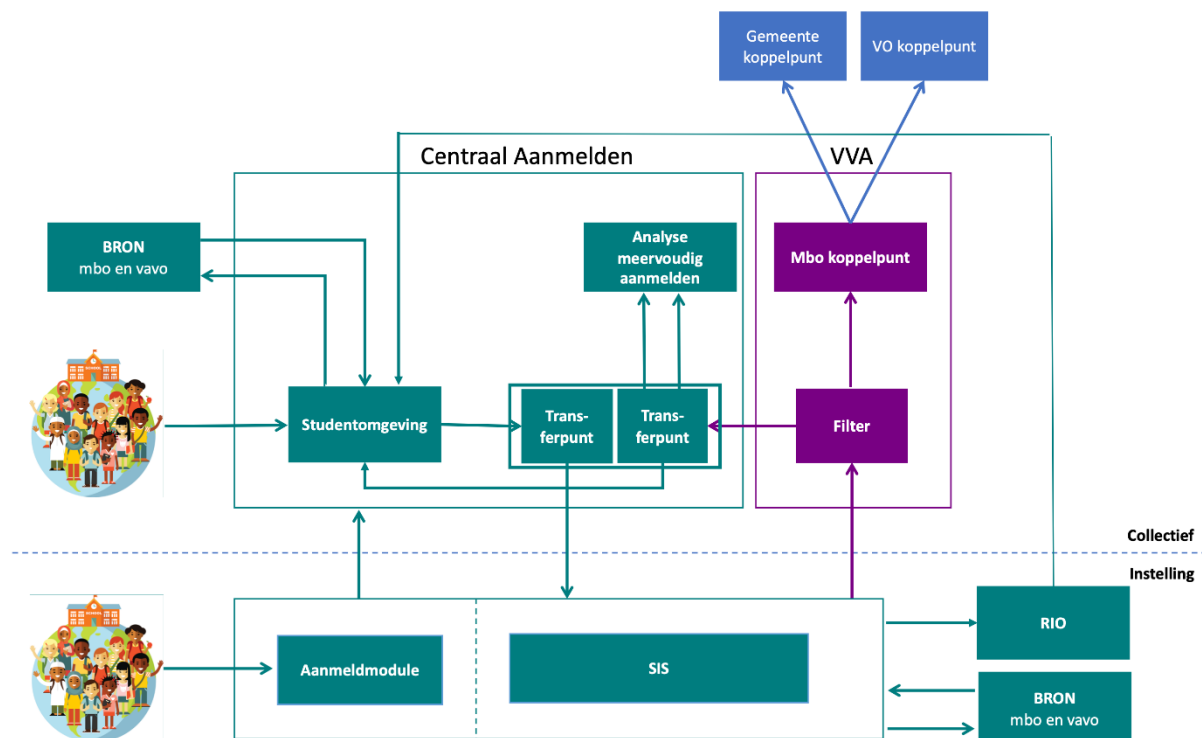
Gemeente koppelpunt

VO koppelpunt

Centraal Aanmelden

VVA

BRON
mbo en vavo

Analyse meervoudig aanmelden

Mbo koppelpunt

Studentomgeving

Transferpunt

Transferpunt

Filter

Collectief

Instelling

RIO

Aanmeldmodule

SIS

BRON
mbo en vavo